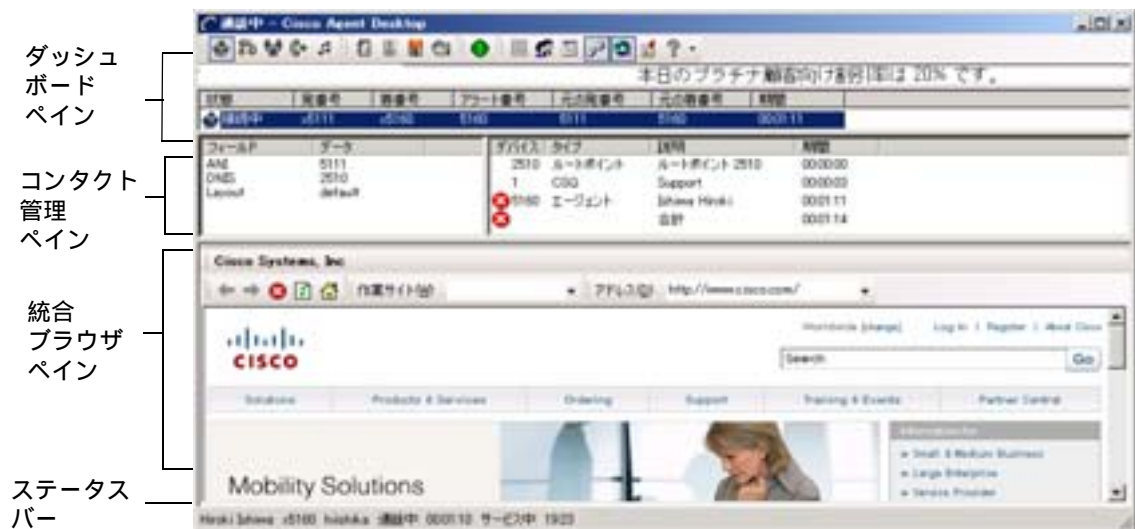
ダッシュボードペイン

コンタクト管理ペイン

統合ブラウザペイン

ステータスバー

通話中 – Cisco Agent Desktop

本日のプラチナ顧客向け割引率は 20% です。

| 状態 | 発番号 | 着番号 | アラート番号 | 元の発番号 | 元の着番号 | 期間 |
|---|---|---|---|---|---|---|
| 通話中 | x5111 | x5160 | 5160 | 5111 | 5160 | 00:01:11 |

| フィールド | データ |
|---|---|
| ANI | 5111 |
| DNIS | 2510 |
| Layout | default |

| デバイス | タイプ | 説明 | 期間 |
|---|---|---|---|
| 2510 | ルートポイント | ルートポイント 2510 | 00:00:00 |
| 1 | CSQ | Support | 00:00:03 |
| 5160 | エージェント | Ishawa Hiroki | 00:01:11 |
| | | 合計 | 00:01:14 |

Cisco Systems, Inc

作業サイト(W) アドレス(D) http://www.cisco.com/

Worldwide [change] Log In | Register | About Cisco

CISCO

Search Go

Solutions Products & Services Ordering Support Training & Events Partner Central

Mobility Solutions

Information for

» Small & Medium Business
» Large Enterprise
» Service Provider

Hiroki Ishawa x5160 hishika 通話中 00:01:10 サービス中 19:23